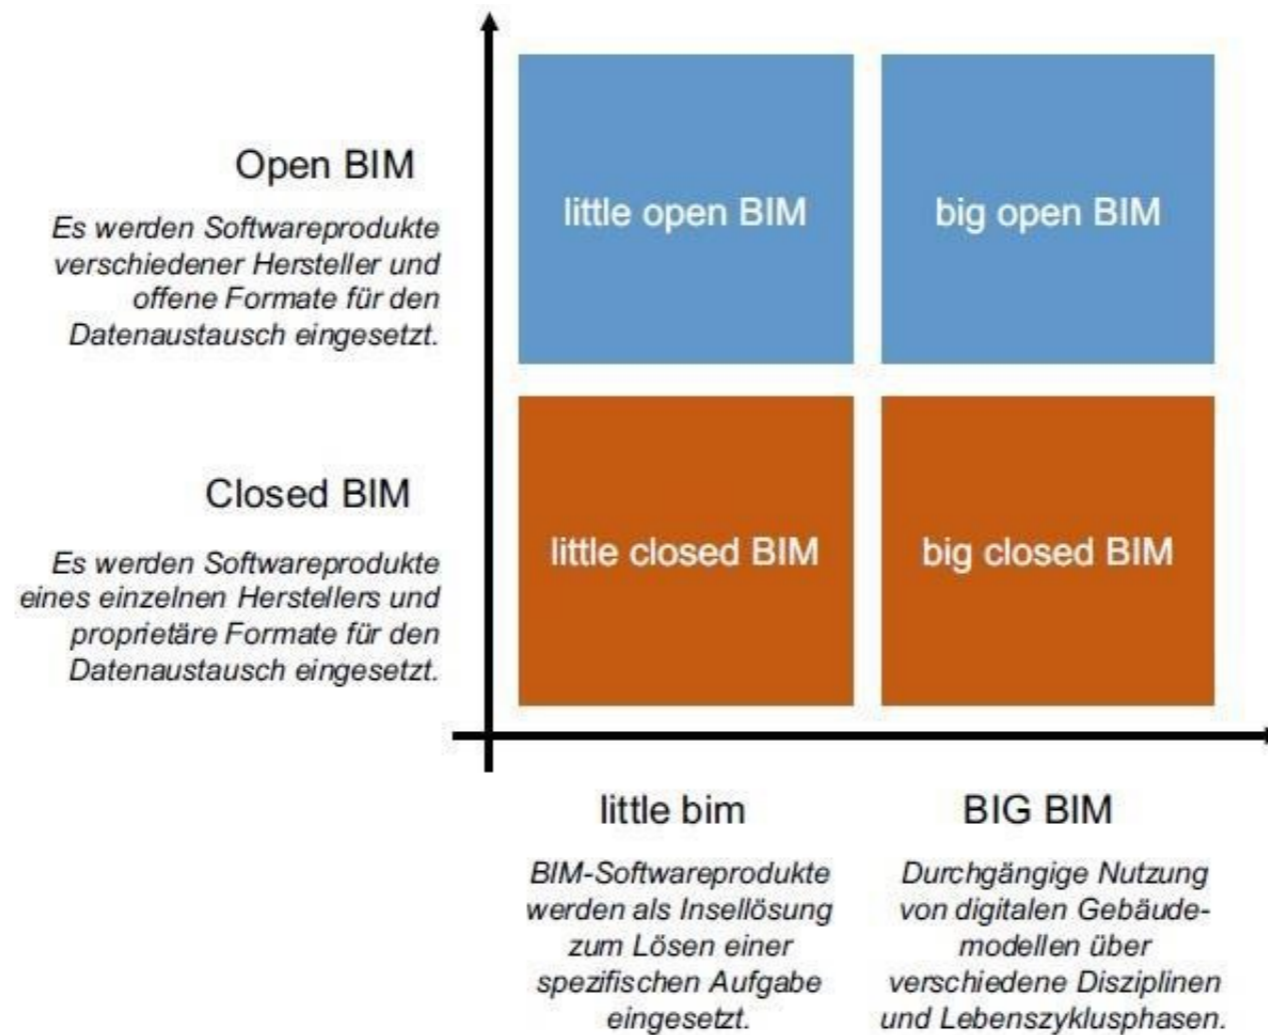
Open BIM

Es werden Softwareprodukte verschiedener Hersteller und offene Formate für den Datenaustausch eingesetzt.

little open BIM

big open BIM

Closed BIM

Es werden Softwareprodukte eines einzelnen Herstellers und proprietäre Formate für den Datenaustausch eingesetzt.

little closed BIM

big closed BIM

little bim

BIM-Softwareprodukte werden als Insellösung zum Lösen einer spezifischen Aufgabe eingesetzt.

BIG BIM

Durchgängige Nutzung von digitalen Gebäudemodellen über verschiedene Disziplinen und Lebenszyklusphasen.